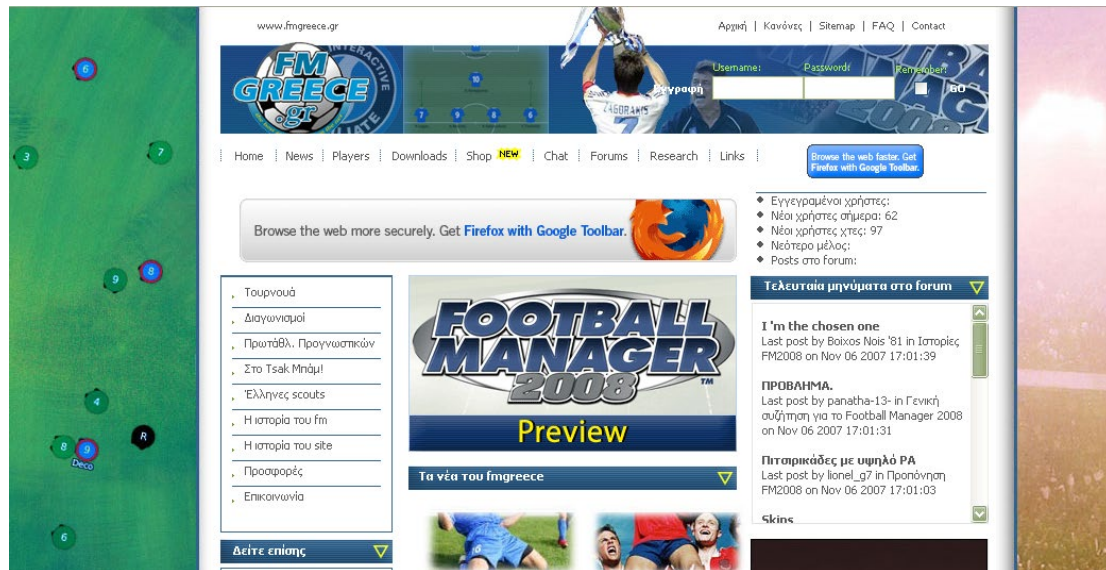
www.fmgreece.gr

Αρχική | Κανόνες | Sitemap | FAQ | Contact

FM GREECE .gr INTERACTIVE

Εγγραφή Username: Password: Remember: GO

ZAGORAKIS 7

Home | News | Players | Downloads | Shop NEW | Chat | Forums | Research | Links

Browse the web faster. Get Firefox with Google Toolbar.

Browse the web more securely. Get Firefox with Google Toolbar.

Εγγεγραμένοι χρήστες:
Νέοι χρήστες σήμερα: 62
Νέοι χρήστες χτες: 97
Νεότερο μέλος:
Posts στο forum:

Τουρνουά
Διαγωνισμοί
Πρωτάθλ. Προγνωστικών
Στο Τsak Μπάμ!
Έλληνες scouts
Η ιστορία του fm
Η ιστορία του site
Προσφορές
Επικοινωνία

FOOTBALL MANAGER 2008 Preview

Τα νέα του fmgreece

Τελευταία μηνύματα στο forum

I'm the chosen one
Last post by Boixos Nois '81 in Ιστορίες FM2008 on Nov 06 2007 17:01:39

ΠΡΟΒΛΗΜΑ.
Last post by panatha-13- in Γενική συζήτηση για το Football Manager 2008 on Nov 06 2007 17:01:31

Πιτσιρικάδες με υψηλό PA
Last post by lionel_g7 in Προπόνηση FM2008 on Nov 06 2007 17:01:03

Skins

Δείτε επίσης

Deco